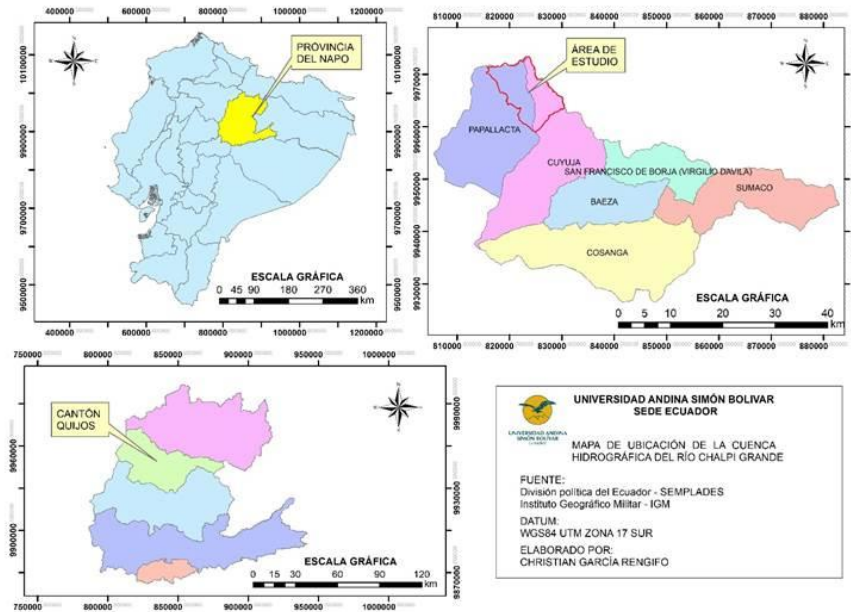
400000 600000 800000 1000000 1200000

PROVINCIA DEL NAPO

10100000
9900000
9700000
9500000

ESCALA GRÁFICA
0 45 90 180 270 360 km

400000 600000 800000 1000000 1200000

810000 820000 830000 840000 850000 860000 870000 880000

ÁREA DE ESTUDIO

PAPALLACTA
CUYUJA
SAN FRANCISCO DE BORJA (VIRGILIO DAVILA)
SUMACO
BAEZA
COSANGA

9970000
9960000
9950000
9940000
9930000

ESCALA GRÁFICA
0 5 10 20 30 40 km

810000 820000 830000 840000 850000 860000 870000 880000

750000 800000 850000 900000 950000 1000000

CANTÓN QUIJOS

9990000
9960000
9930000
9900000
9870000

ESCALA GRÁFICA
0 15 30 60 90 120 km

750000 800000 850000 900000 950000 1000000

UNIVERSIDAD ANDINA SIMÓN BOLIVAR
SEDE ECUADOR

UNIVERSIDAD ANDINA SIMÓN BOLÍVAR Ecuador

MAPA DE UBICACIÓN DE LA CUENCA HIDROGRÁFICA DEL RÍO CHALPI GRANDE

FUENTE:
División política del Ecuador - SEMPLADES
Instituto Geográfico Militar - IGM

DATUM:
WGS84 UTM ZONA 17 SUR

ELABORADO POR:
CHRISTIAN GARCÍA RENGIFO